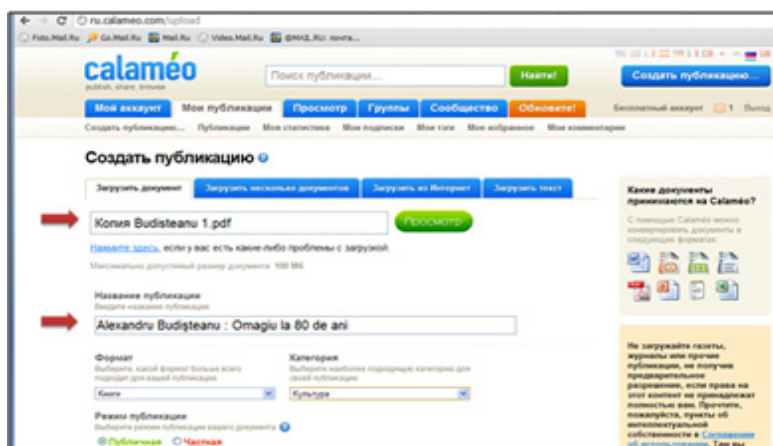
ru.calameo.com/upload

Foto.Mail.Ru Go.Mail.Ru Mail.Ru Video.Mail.Ru @MAIL.RU: почта...

calaméo
publish, share, browse

Поиск публикации...

Найти!

Создать публикацию...

Мой аккаунт

Мои публикации

Просмотр

Группы

Сообщество

Обновите!

Бесплатный аккаунт 1 Выход

Создать публикацию... Публикации Мои статистика Мои подписки Мои теги Мое избранное Мои комментарии

Создать публикацию

Загрузить документ

Загрузить несколько документов

Загрузить из Интернет

Загрузить текст

Копия Budisteanu 1.pdf

Просмотр

Нажмите здесь, если у вас есть какие-либо проблемы с загрузкой.

Максимально допустимый размер документа : 100 Mб

Название публикации
Введите название публикации

Alexandru Budişteanu : Omagiu la 80 de ani

Формат
Выберите, какой формат больше всего подходит для вашей публикации

Книги

Категория
Выберите наиболее подходящую категорию для своей публикации

Культура

Режим публикации
Выберите режим публикации вашего документа

Публичная Частная

Какие документы принимаются на Calaméo?

С помощью Calaméo можно конвертировать документы в следующих форматах:

Не загружайте газеты, журналы или прочие публикации, не получив предварительного разрешения, если права на этот контент не принадлежат полностью вам. Прочтите, пожалуйста, пункты об интеллектуальной собственности в Соглашении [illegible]